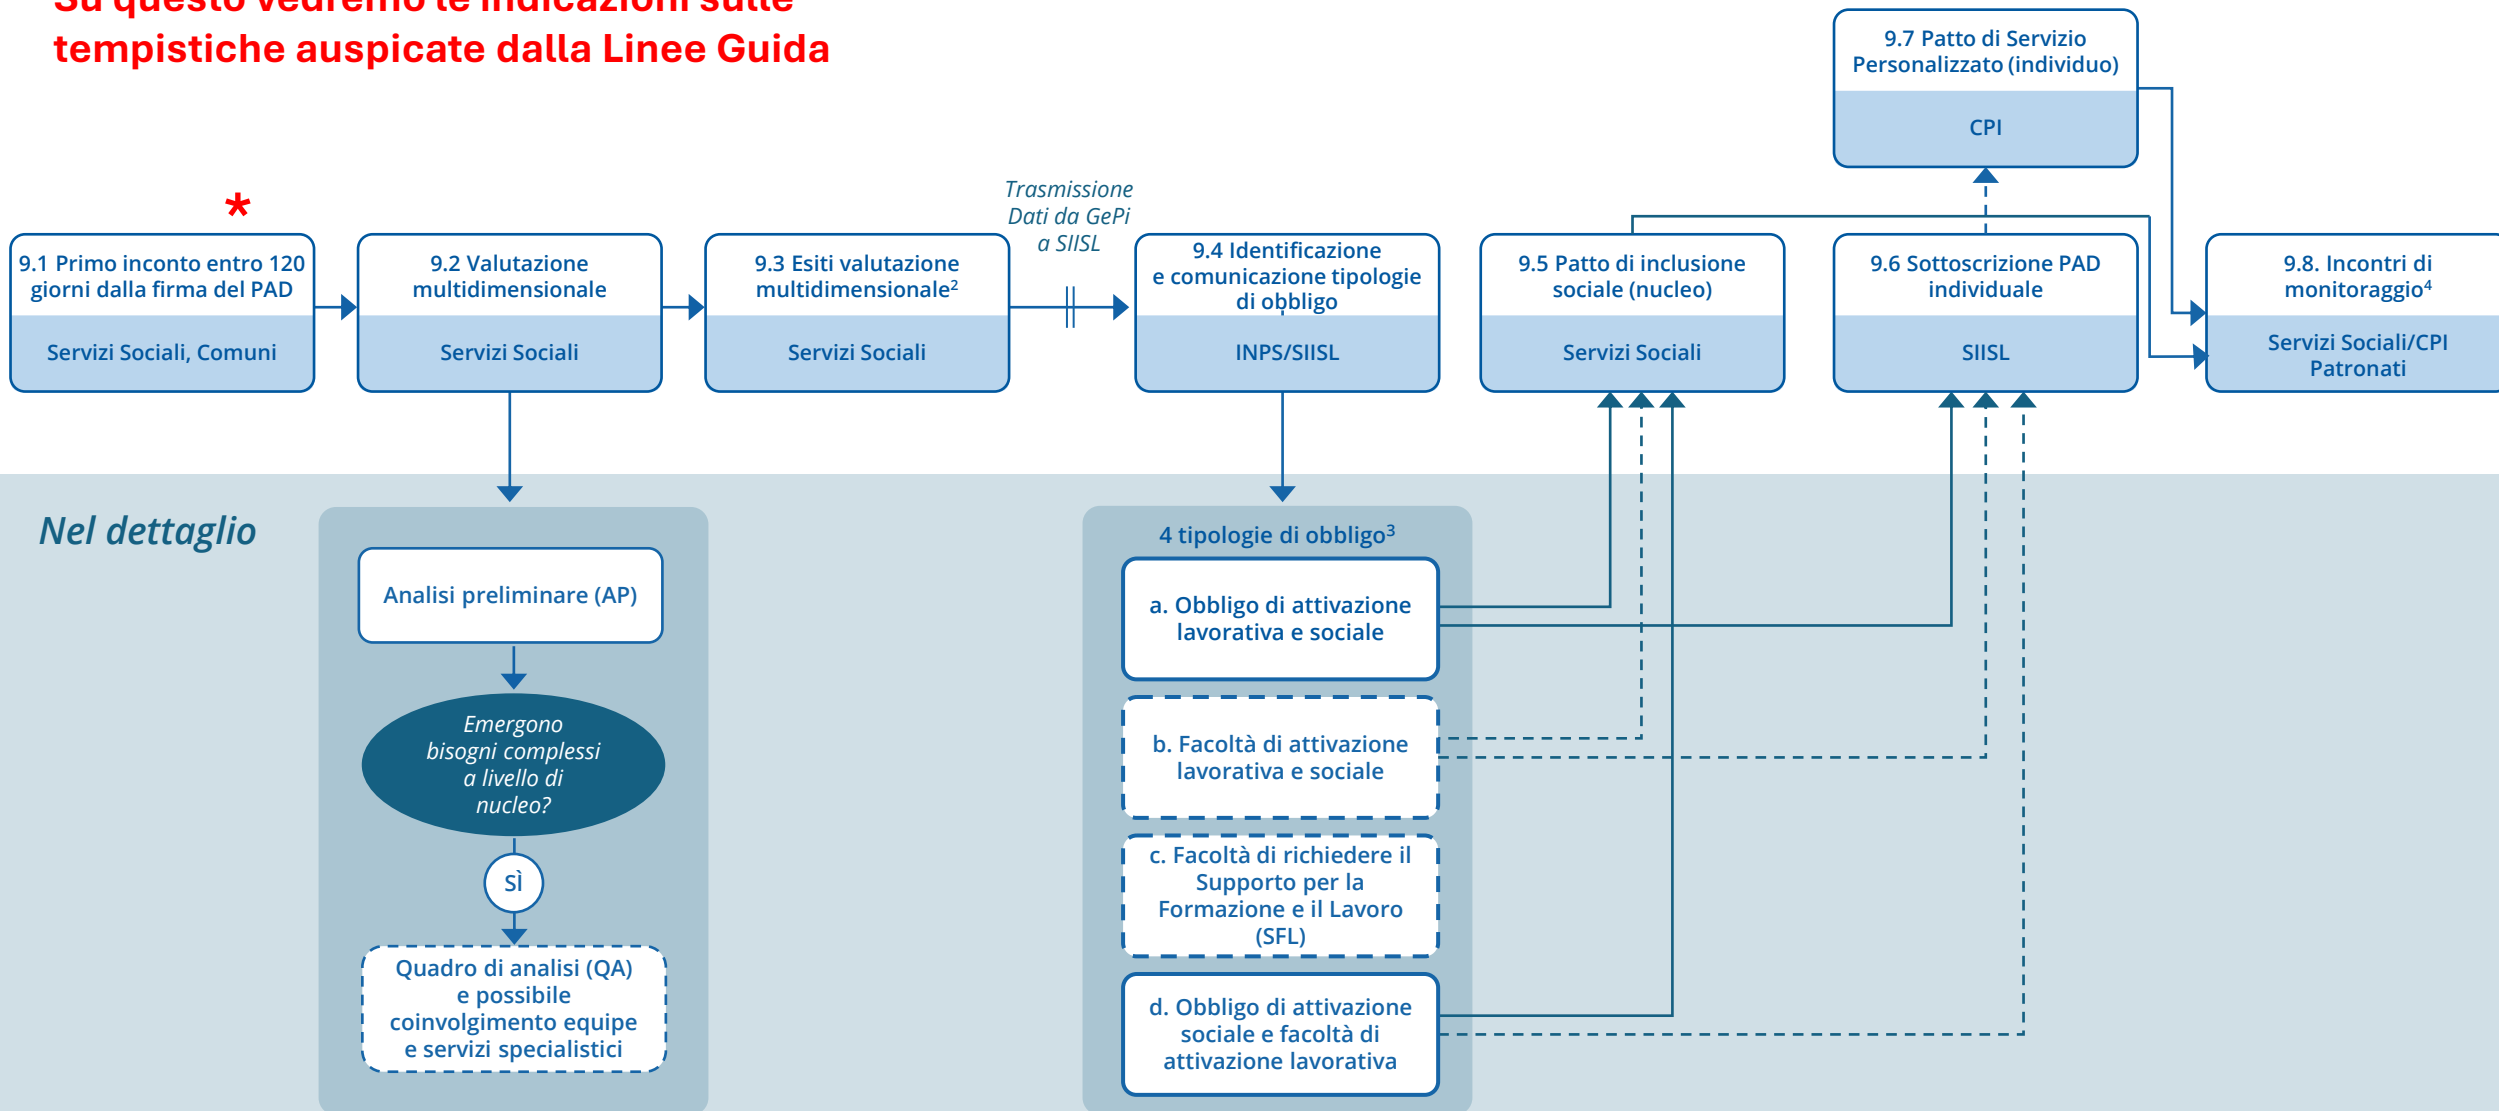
Su questo vedremo le indicazioni sulle tempistiche auspicate dalla Linee Guida

9.7 Patto di Servizio Personalizzato (individuo)
CPI

*

9.1 Primo inconto entro 120 giorni dalla firma del PAD
Servizi Sociali, Comuni

9.2 Valutazione multidimensionale
Servizi Sociali

9.3 Esiti valutazione multidimensionale$^2$
Servizi Sociali

Trasmissione Dati da GePi a SIISL

9.4 Identificazione e comunicazione tipologie di obbligo
INPS/SIISL

9.5 Patto di inclusione sociale (nucleo)
Servizi Sociali

9.6 Sottoscrizione PAD individuale
SIISL

9.8. Incontri di monitoraggio$^4$
Servizi Sociali/CPI Patronati

Nel dettaglio

Analisi preliminare (AP)

Emergono bisogni complessi a livello di nucleo?

Sì

Quadro di analisi (QA) e possibile coinvolgimento equipe e servizi specialistici

4 tipologie di obbligo$^3$

a. Obbligo di attivazione lavorativa e sociale

b. Facoltà di attivazione lavorativa e sociale

c. Facoltà di richiedere il Supporto per la Formazione e il Lavoro (SFL)

d. Obbligo di attivazione sociale e facoltà di attivazione lavorativa